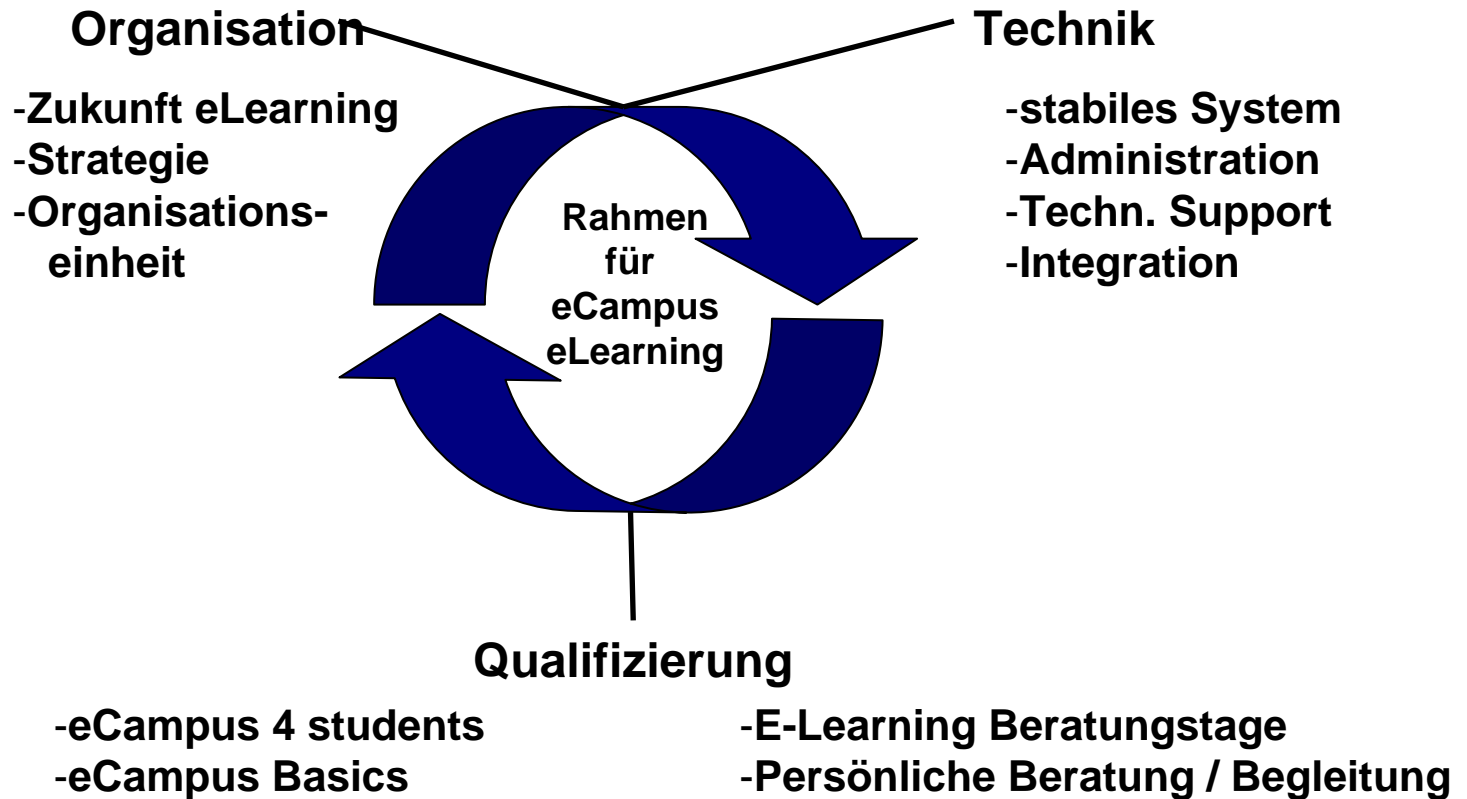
Organisation

-Zukunft eLearning
-Strategie
-Organisationseinheit

Technik

-stabiles System
-Administration
-Techn. Support
-Integration

Rahmen für eCampus eLearning

Qualifizierung

-eCampus 4 students
-eCampus Basics

-E-Learning Beratungstage
-Persönliche Beratung / Begleitung